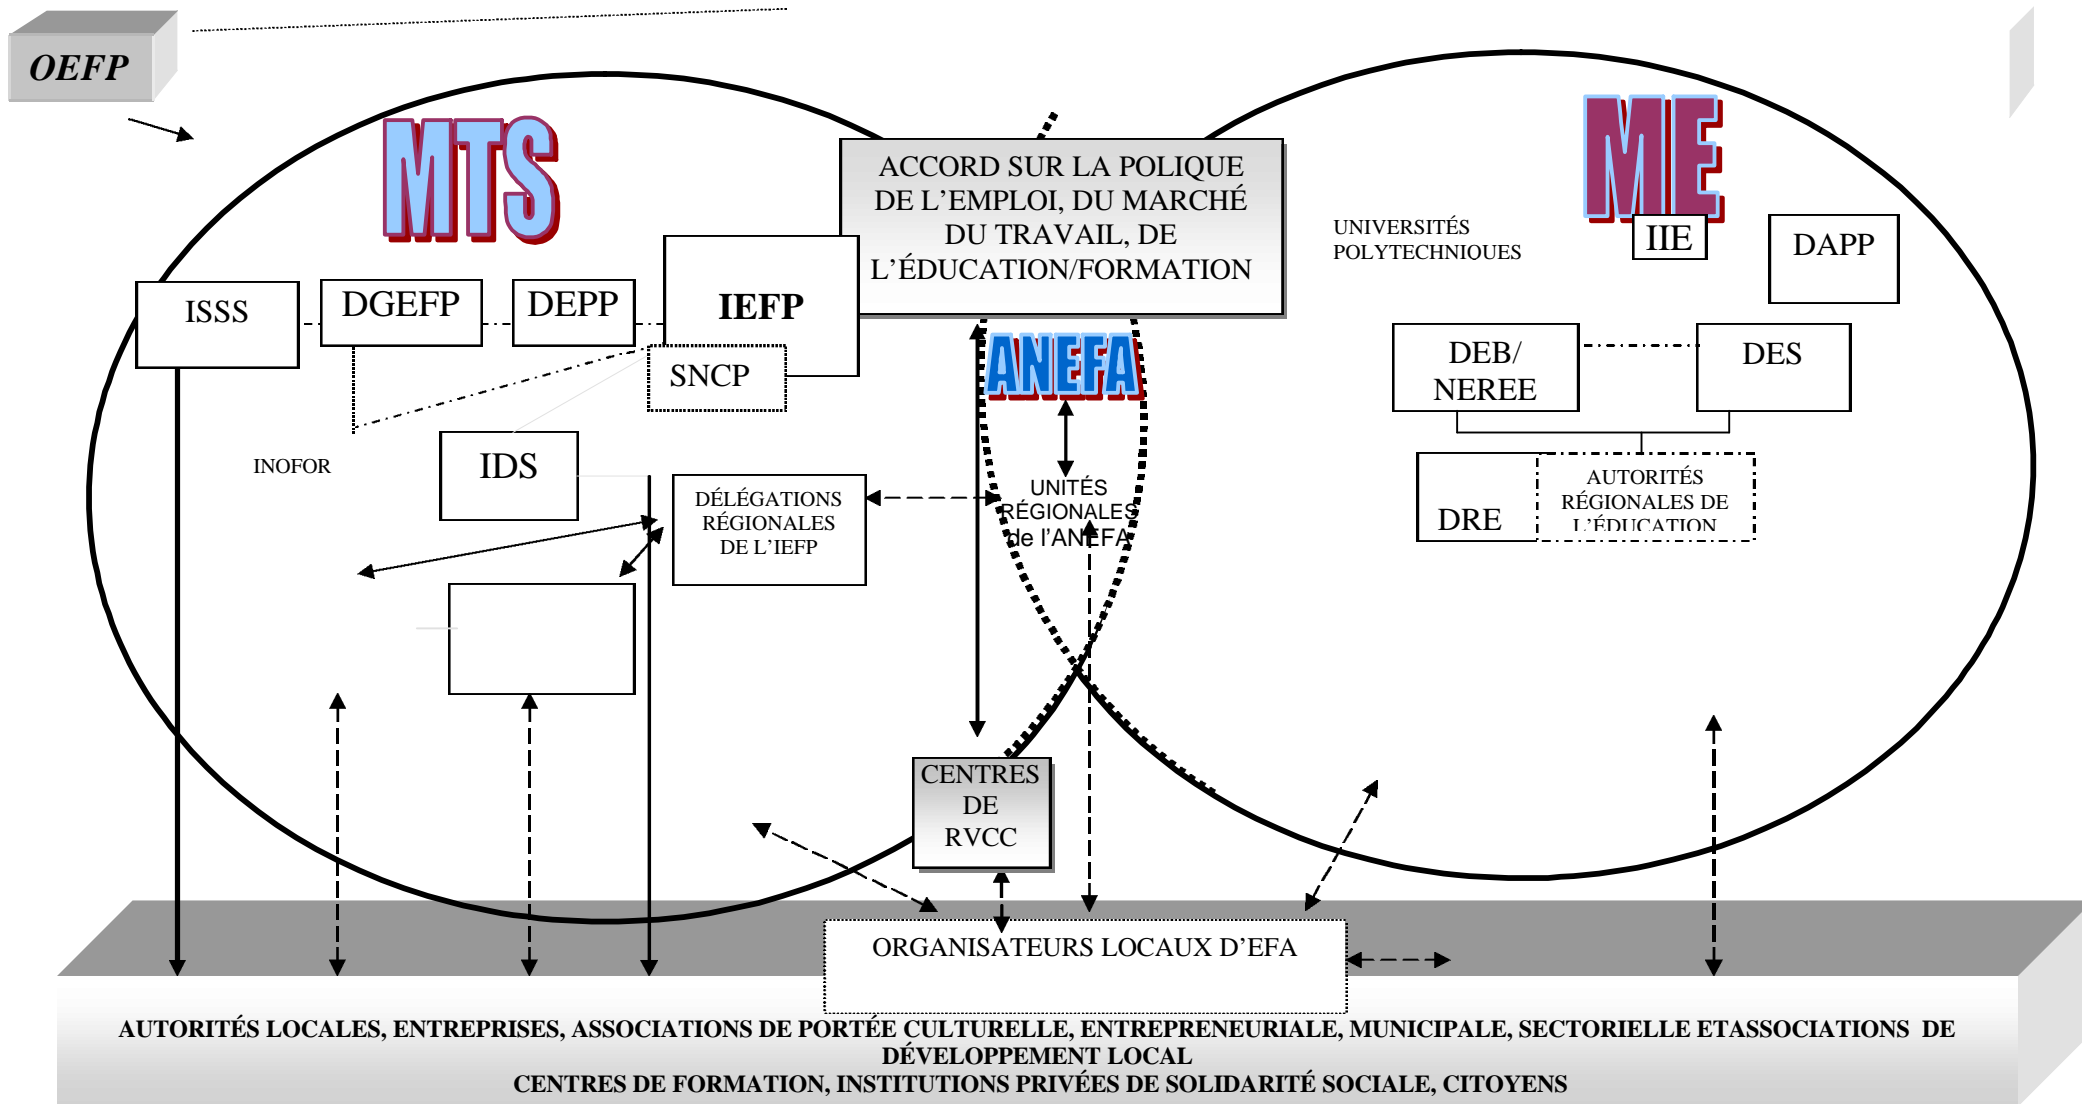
OEFP

MTS

ACCORD SUR LA POLIQUE DE L'EMPLOI, DU MARCHÉ DU TRAVAIL, DE L'ÉDUCATION/FORMATION

ME

UNIVERSITÉS POLYTECHNIQUES

IIE

DAPP

ISSS

DGEFP

DEPP

IEFP

SNCP

ANEFA

DEB/ NEREE

DES

INOFOR

IDS

DÉLÉGATIONS RÉGIONALES DE L'IEFP

UNITÉS RÉGIONALES de l'ANEFA

DRE

AUTORITÉS RÉGIONALES DE L'ÉDUCATION

CENTRES DE RVCC

ORGANISATEURS LOCAUX D'EFA

AUTORITÉS LOCALES, ENTREPRISES, ASSOCIATIONS DE PORTÉE CULTURELLE, ENTREPRENEURIALE, MUNICIPALE, SECTORIELLE ETASSOCIATIONS DE DÉVELOPPEMENT LOCAL
CENTRES DE FORMATION, INSTITUTIONS PRIVÉES DE SOLIDARITÉ SOCIALE, CITOYENS